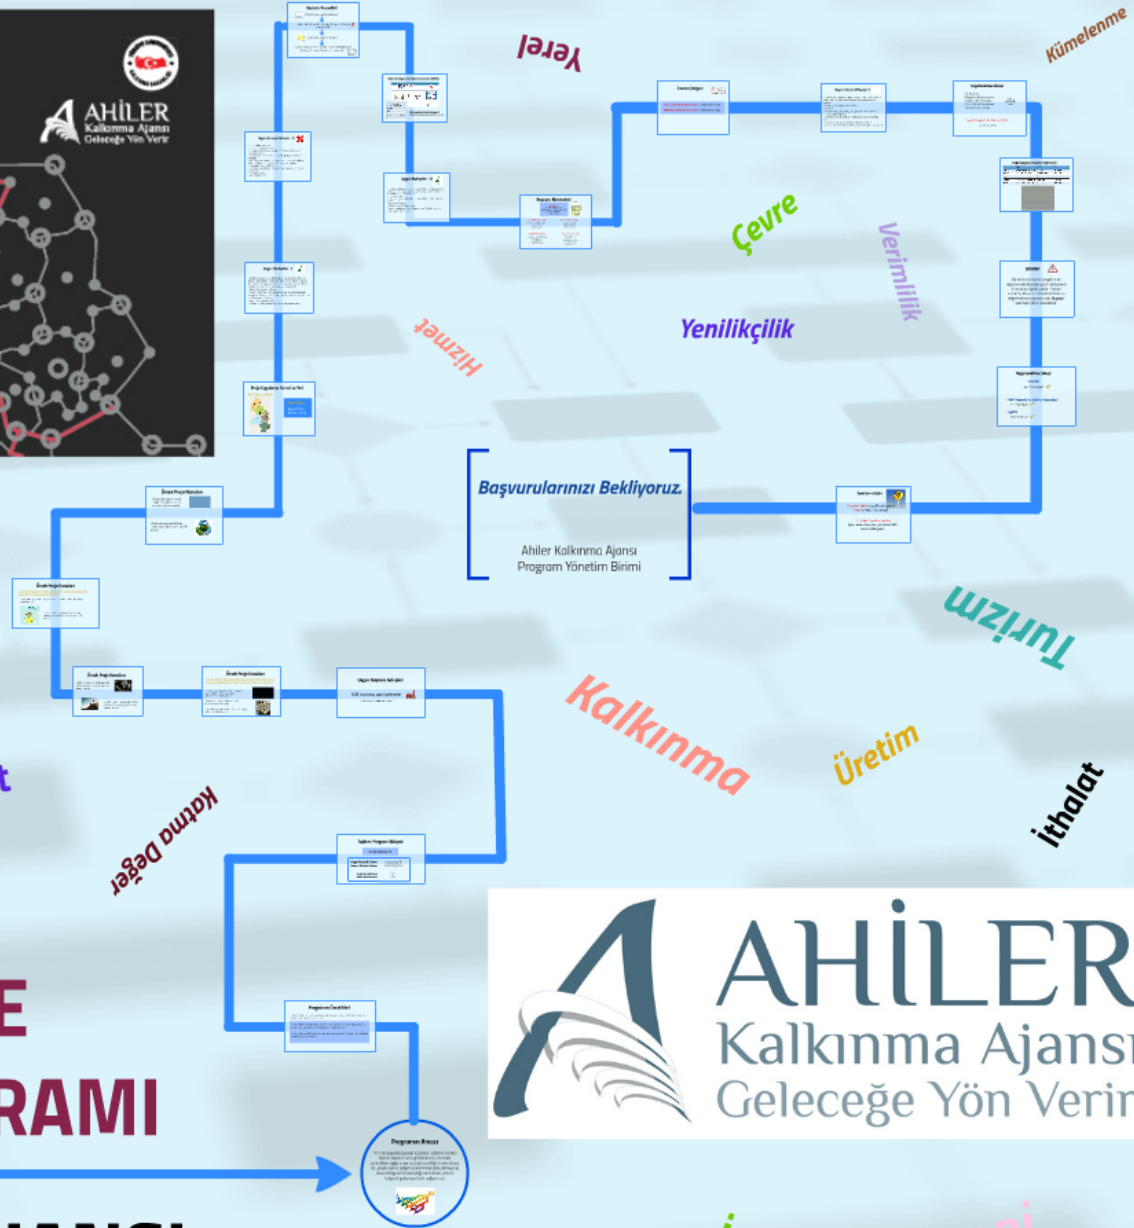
AHİLER
Kalkınma Ajansı
Geleceğe Yön Verir

Yerel

Kümelenme

Çevre

Verimlilik

Yenilikçilik

Hizmet

Başvurularınızı Bekliyoruz.

Ahiler Kalkınma Ajansı
Program Yönetim Birimi

Turizm

Kalkınma

Üretim

İthalat

Katma Değer

t

E

RAMI

AHİLER
Kalkınma Ajansı
Geleceğe Yön Verir